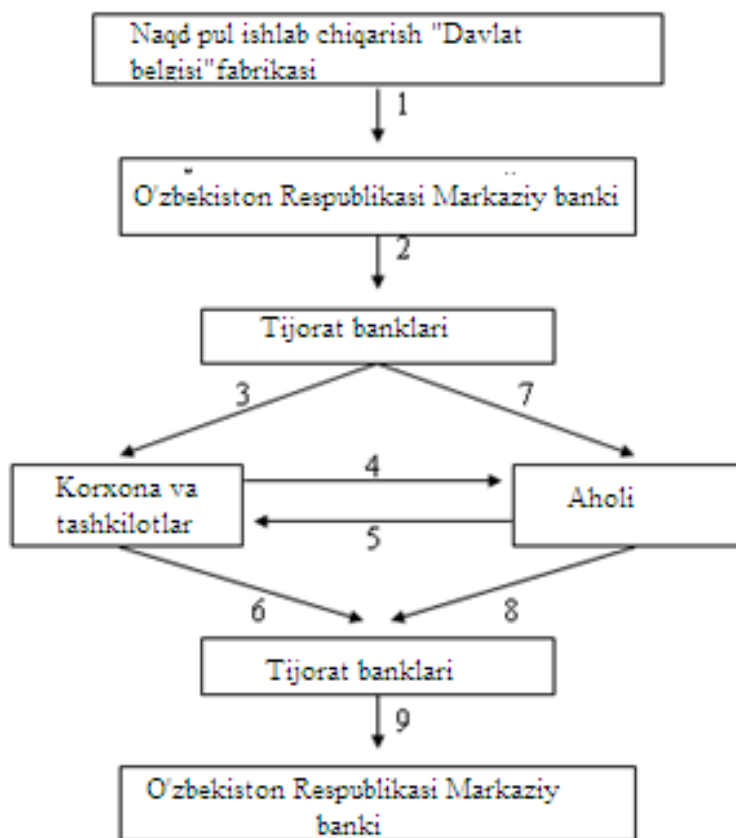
Naqd pul ishlab chiqarish "Davlat belgisi"fabrikasi

1

O'zbekiston Respublikasi Markaziy banki

2

Tijorat banklari

3

7

Korxona va tashkilotlar

4

5

Aholi

6

8

Tijorat banklari

9

O'zbekiston Respublikasi Markaziy banki